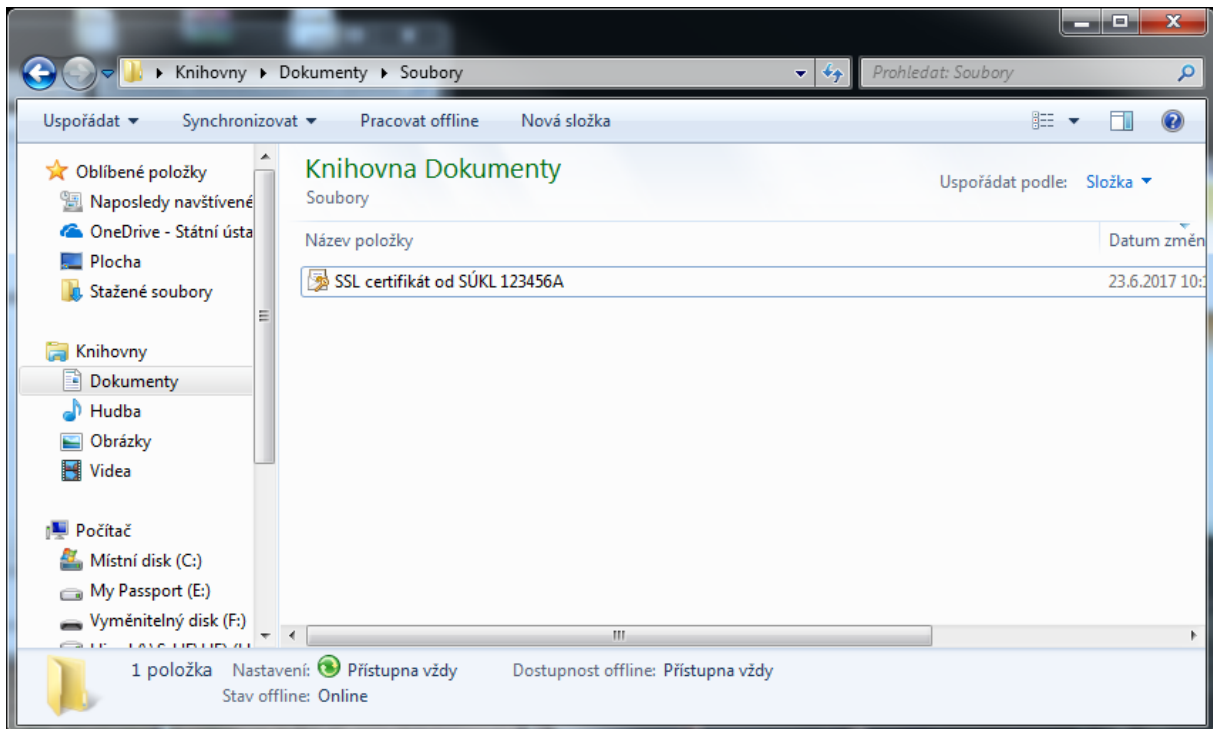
Knihovny ▸ Dokumenty ▸ Soubory

Prohledat: Soubory

Uspořádat ▾ Synchronizovat ▾ Pracovat offline Nová složka

Oblíbené položky
Naposledy navštívené
OneDrive - Státní ústa
Plocha
Stažené soubory

Knihovny
Dokumenty
Hudba
Obrázky
Videa

Počítač
Místní disk (C:)
My Passport (E:)
Vyměnitelný disk (F:)
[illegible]

Knihovna Dokumenty
Soubory

Uspořádat podle: Složka ▾

Název položky
Datum změn

SSL certifikát od SÚKL 123456A
23.6.2017 10:

1 položka Nastavení: Přístupna vždy Dostupnost offline: Přístupna vždy
Stav offline: Online